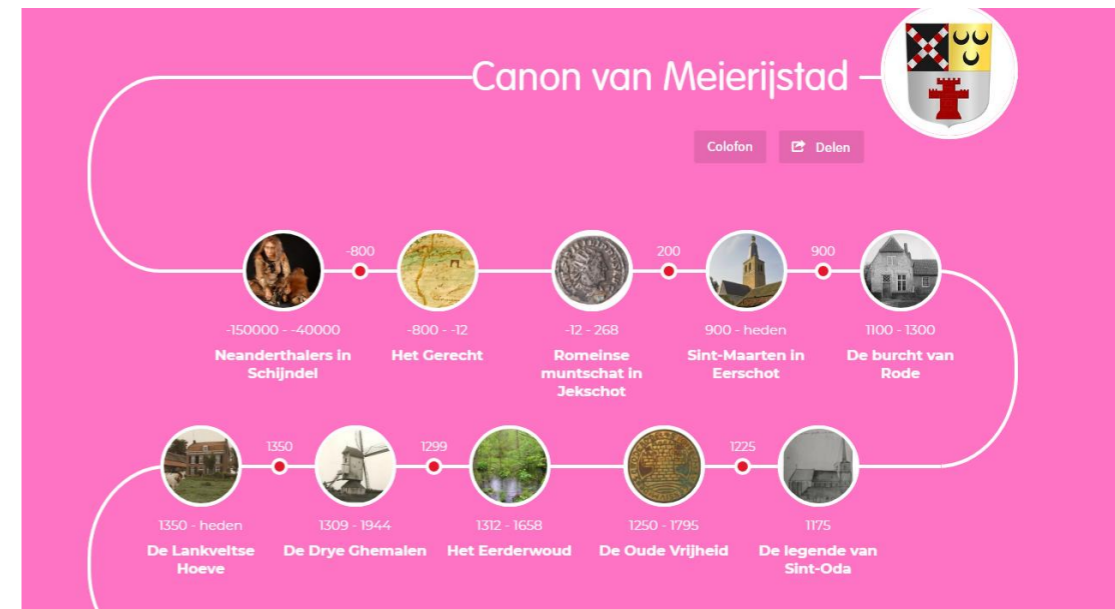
Canon van Meierijstad

Colofon

Delen

-800

200

900

-150000 - -40000
Neanderthalers in Schijndel

-800 - -12
Het Gerecht

-12 - 268
Romeinse muntschat in Jekschot

900 - heden
Sint-Maarten in Eerschot

1100 - 1300
De burcht van Rode

1350

1299

1225

1350 - heden
De Lankveltse Hoeve

1309 - 1944
De Drye Ghemalen

1312 - 1658
Het Eerderwoud

1250 - 1795
De Oude Vrijheid

1175
De legende van Sint-Oda